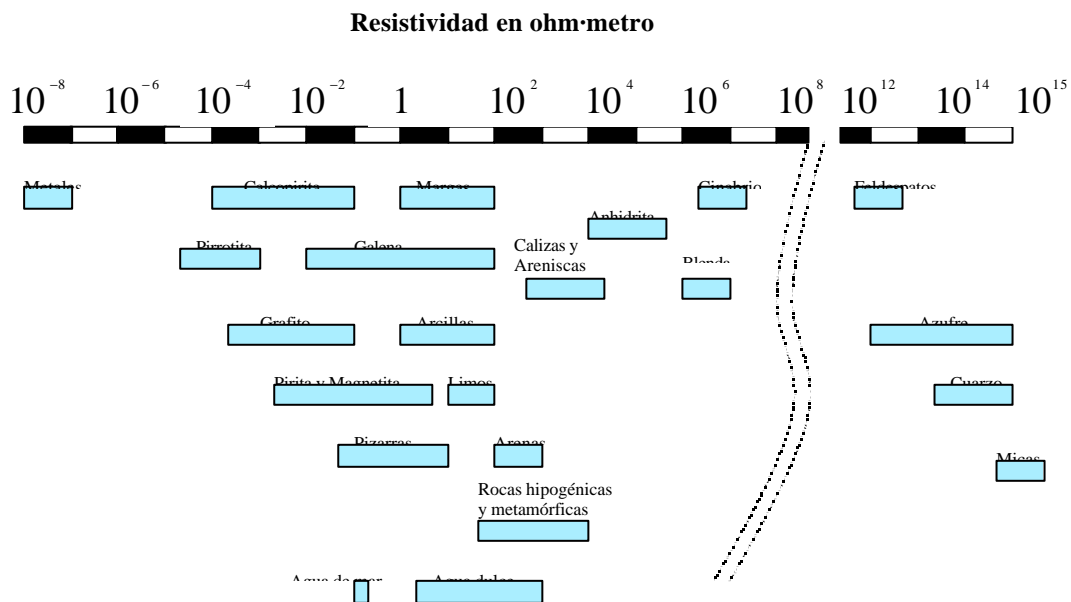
Resistividad en ohm·metro

$10^{-8}$ $10^{-6}$ $10^{-4}$ $10^{-2}$ $1$ $10^{2}$ $10^{4}$ $10^{6}$ $10^{8}$ $10^{12}$ $10^{14}$ $10^{15}$

Metales
Calcopirita
Margas
Cinabrio
Feldespatos
Anhidrita
Pirrotita
Galena
Calizas y Areniscas
Blenda
Grafito
Arcillas
Azufre
Pirita y Magnetita
Limos
Cuarzo
Pizarras
Arenas
Micas
Rocas hipogénicas y metamórficas
Agua de mar
Agua dulce